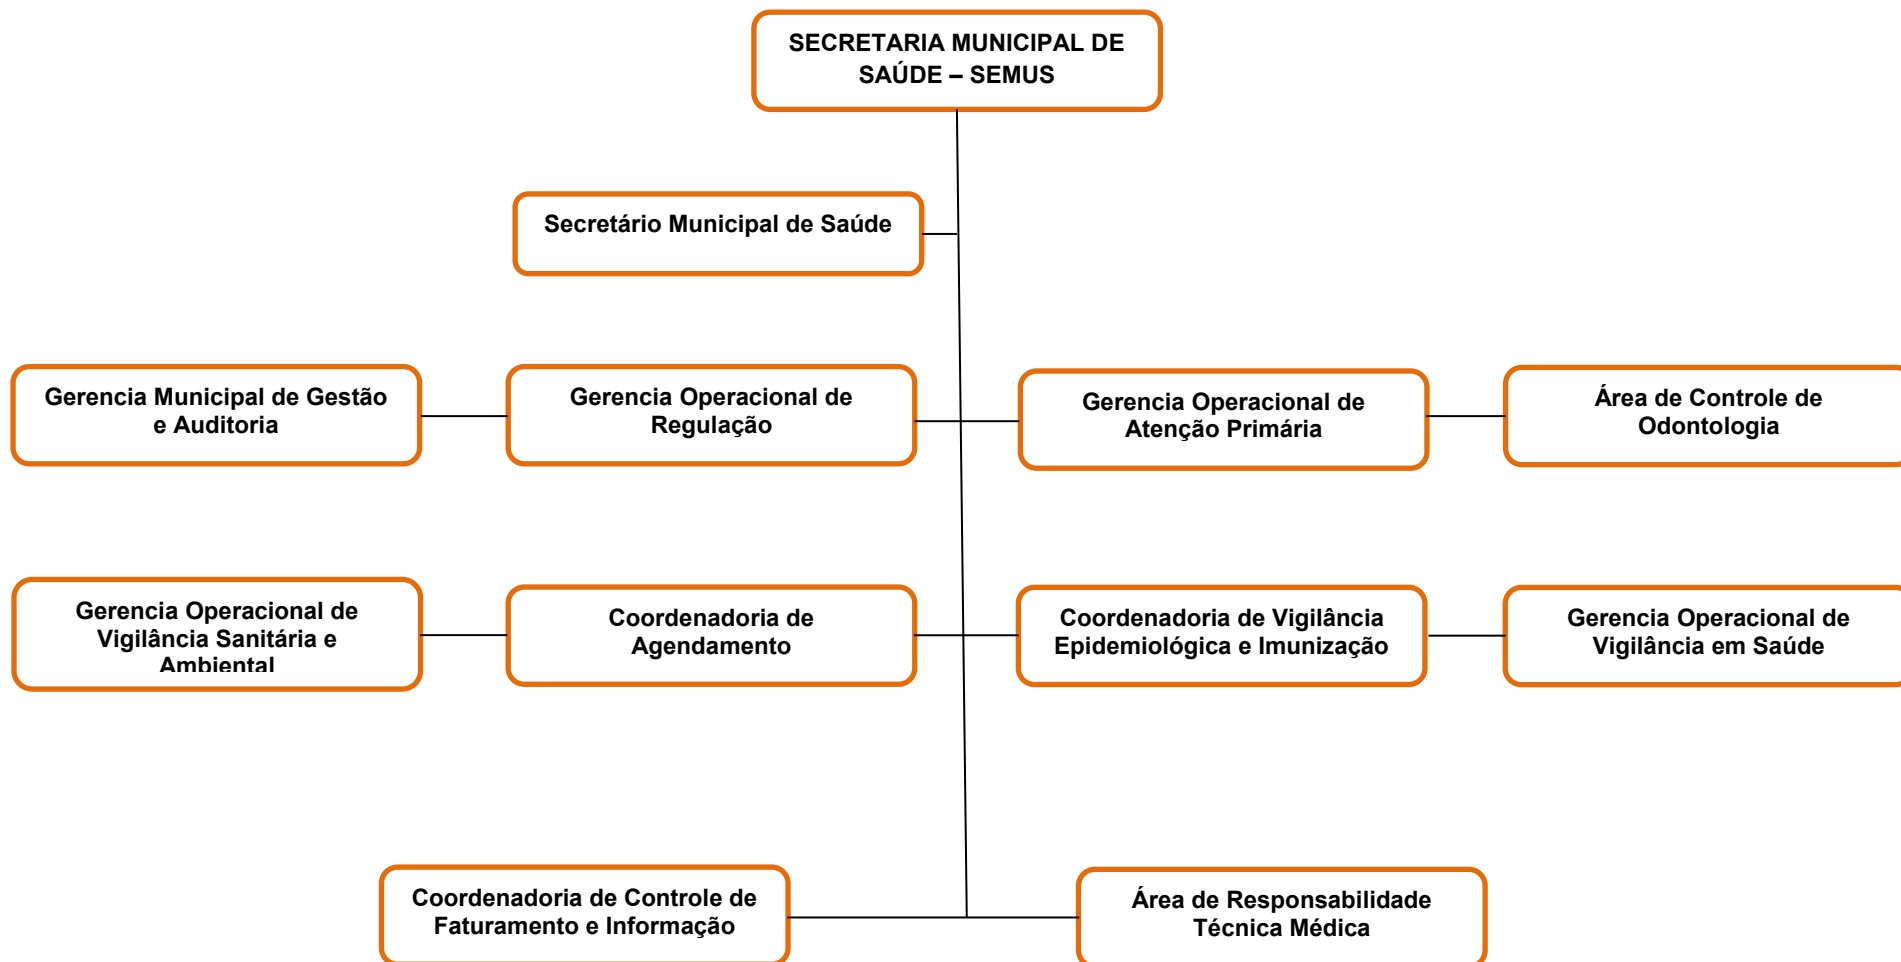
SECRETARIA MUNICIPAL DE SAÚDE – SEMUS

Secretário Municipal de Saúde

Gerencia Municipal de Gestão e Auditoria

Gerencia Operacional de Regulação

Gerencia Operacional de Atenção Primária

Área de Controle de Odontologia

Gerencia Operacional de Vigilância Sanitária e Ambiental

Coordenadoria de Agendamento

Coordenadoria de Vigilância Epidemiológica e Imunização

Gerencia Operacional de Vigilância em Saúde

Coordenadoria de Controle de Faturamento e Informação

Área de Responsabilidade Técnica Médica